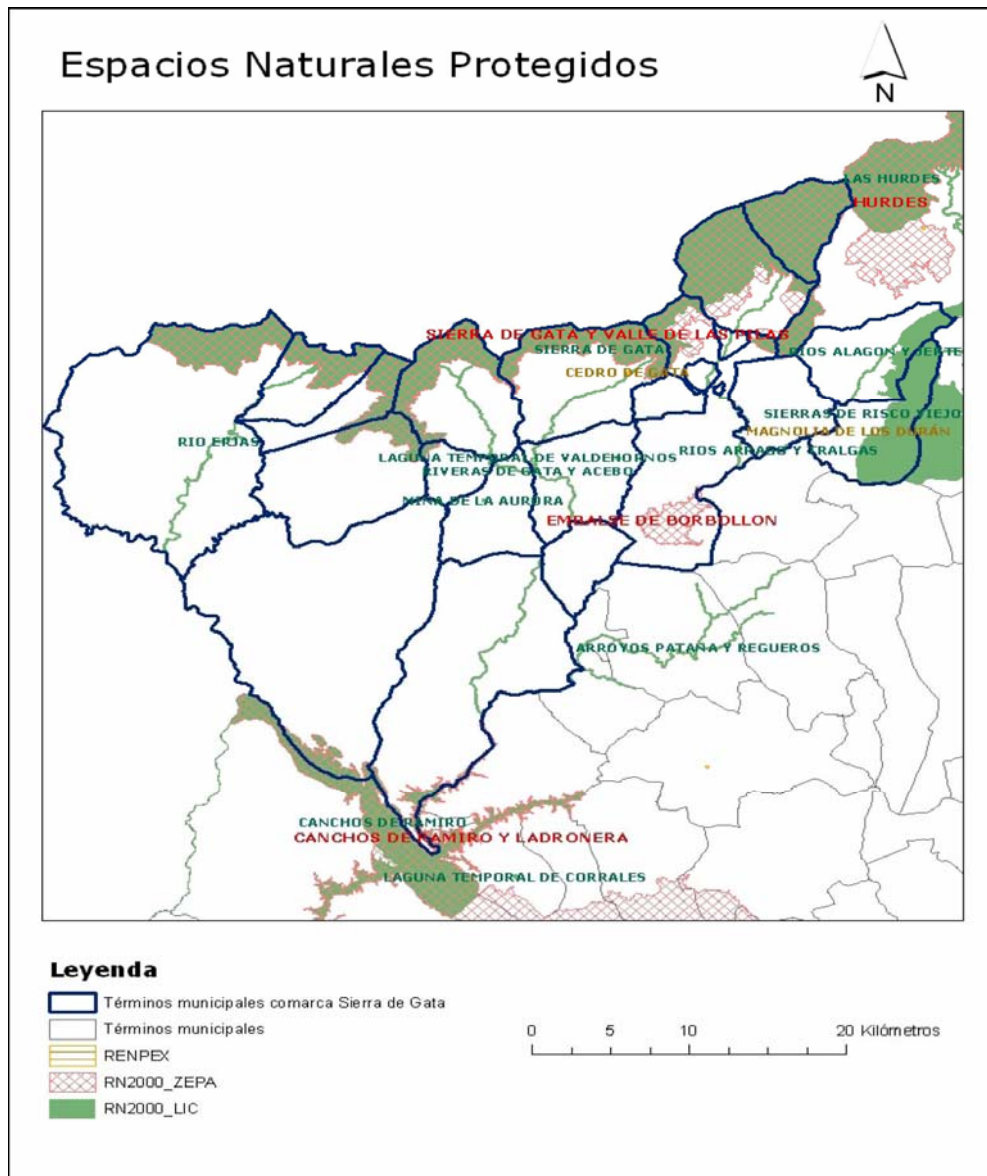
Espacios Naturales Protegidos

N

LAS HURDES
HURDES
SIERRA DE GATA Y VALLE DE LAS PILAS
SIERRA DE GATA
CEDRO DE GATA
RIOS ALAGON Y JERTE
SIERRAS DE RISCO VIEJO
MAGNOLIO DE LOS DURÁN
RIO ERJAS
LAGUNA TEMPORAL DE VALDEHORNOS
RIVERAS DE GATA Y ACEBO
RIOS ARRAGO Y TRALGAS
MINA DE LA AURORA
EMBALSE DE BORBOLLON
ARROYOS PATANA Y REGUEROS
CANCHOS DE RAMIRO
CANCHOS DE RAMIRO Y LADRONERA
LAGUNA TEMPORAL DE CORRALES

Leyenda
Términos municipales comarca Sierra de Gata
Términos municipales
RENPEX
RN2000_ZEPA
RN2000_LIC

0 5 10 20 Kilómetros